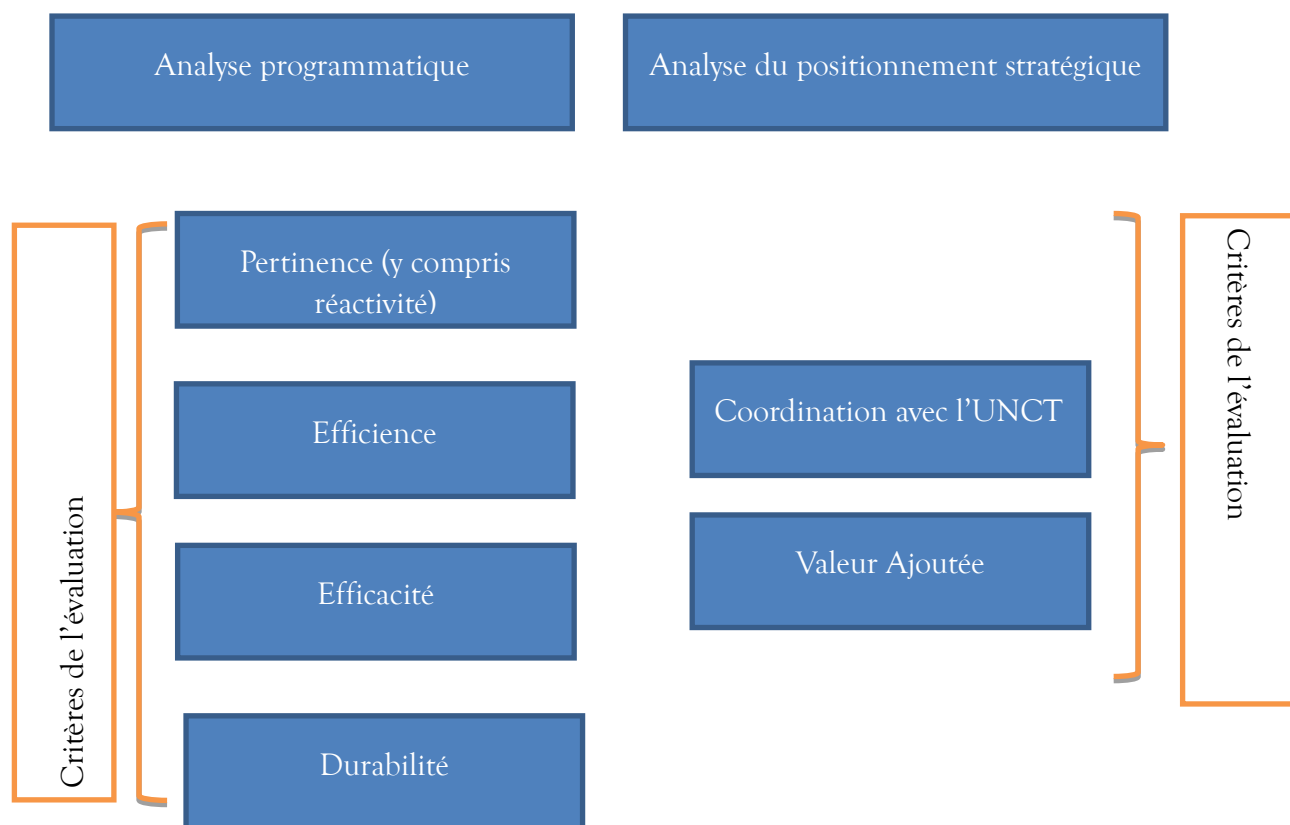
Analyse programmatique

Analyse du positionnement stratégique

Critères de l'évaluation

Pertinence (y compris réactivité)

Efficience

Efficacité

Durabilité

Coordination avec l'UNCT

Valeur Ajoutée

Critères de l'évaluation